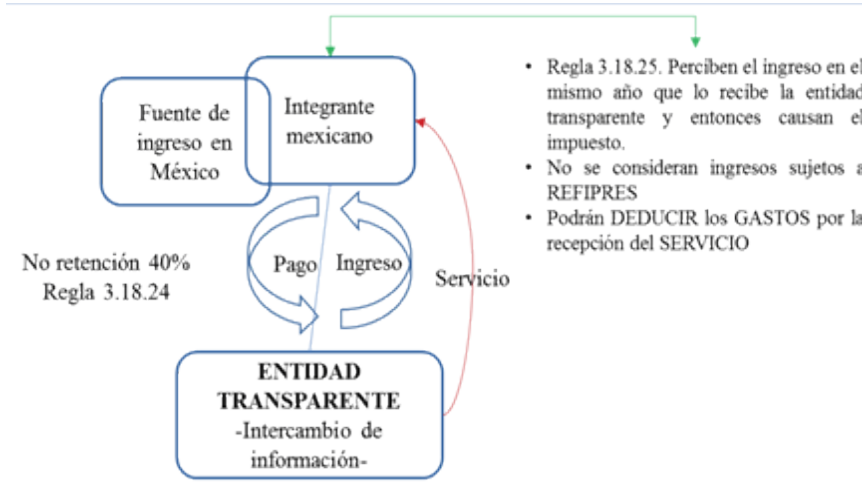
Fuente de ingreso en México

Integrante mexicano

Pago

Ingreso

Servicio

No retención 40%
Regla 3.18.24

ENTIDAD TRANSPARENTE
-Intercambio de información-

• Regla 3.18.25. Perciben el ingreso en el mismo año que lo recibe la entidad transparente y entonces causan el impuesto.
• No se consideran ingresos sujetos a REFIPRES
• Podrán DEDUCIR los GASTOS por la recepción del SERVICIO